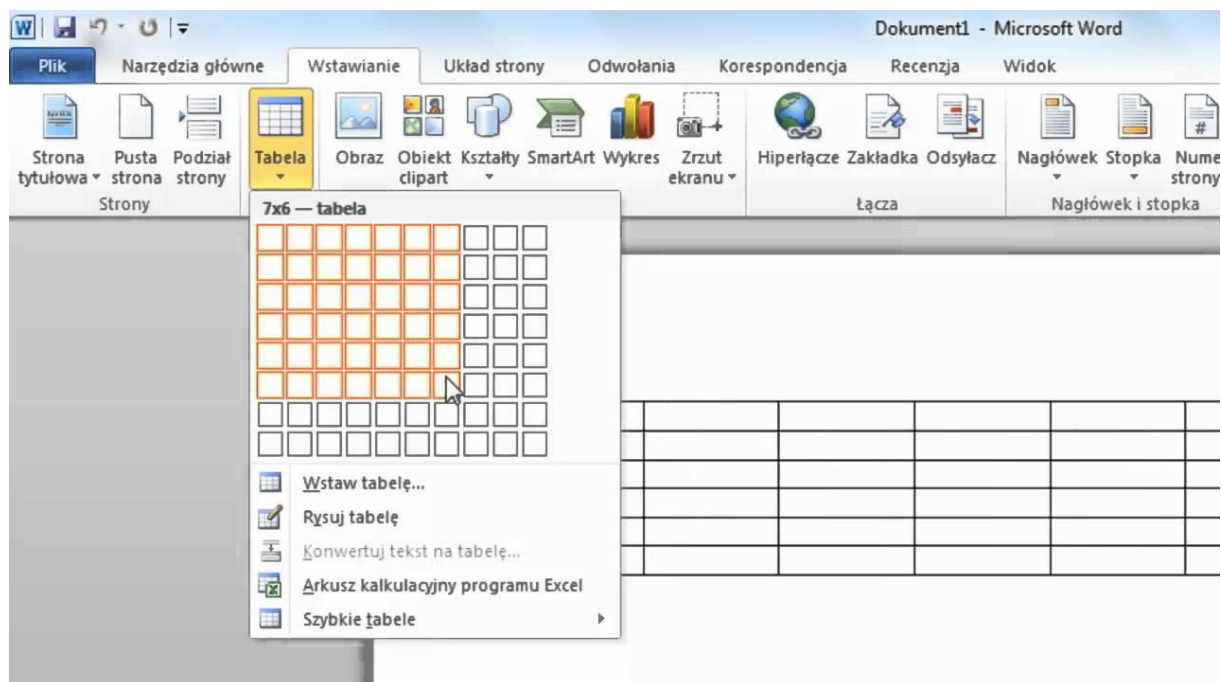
Dokument1 - Microsoft Word

Plik
Narzędzia główne
Wstawianie
Układ strony
Odwołania
Korespondencja
Recenzja
Widok

Strona tytułowa
Pusta strona
Podział strony
Strony
Tabela
Obraz
Obiekt clipart
Kształty
SmartArt
Wykres
Zrzut ekranu
Hiperłącze
Zakładka
Odsyłacz
Łącza
Nagłówek
Stopka
Nume strony
Nagłówek i stopka

7x6 — tabela

Wstaw tabelę...
Rysuj tabelę
Konwertuj tekst na tabelę...
Arkusz kalkulacyjny programu Excel
Szybkie tabele